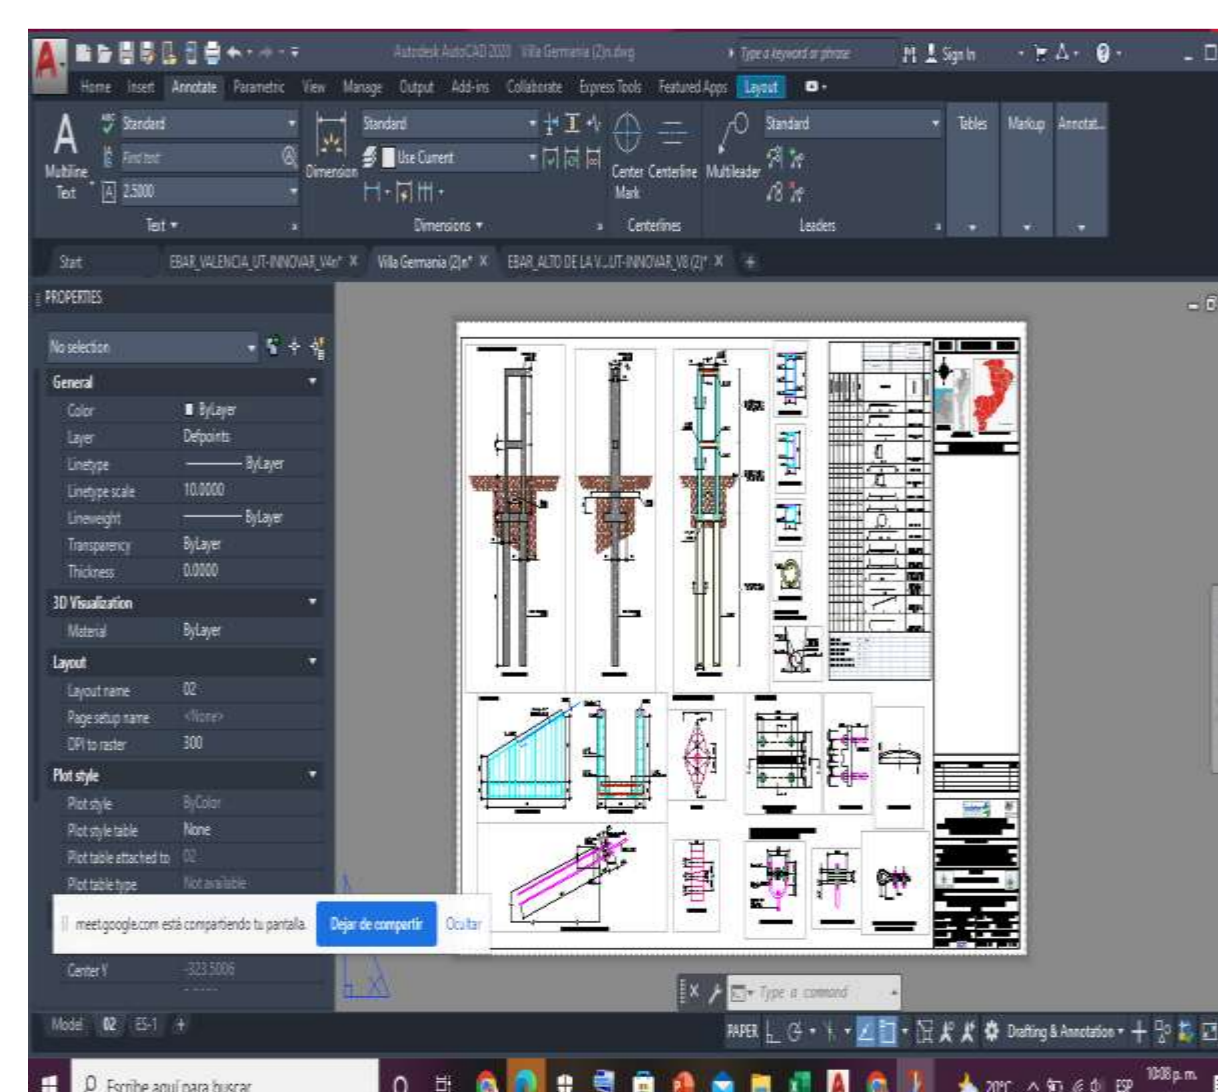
Autodesk AutoCAD 2020 Villa Germania (2)n.dwg
Type a keyword or phrase
Sign In

Home Insert Annotate Parametric View Manage Output Add-ins Collaborate Express Tools Featured Apps Layout

Multiline Text
Standard
Find text
2.5000
Text
Dimension
Standard
Use Current
Dimensions
Center Mark
Centerline
Centerlines
Multileader
Standard
Leaders
Tables
Markup
Annotat...

Start
EBAR_VALENCIA_UT-INNOVAR_V4n* ×
Villa Germania (2)n* ×
EBAR_ALTO DE LA V..._UT-INNOVAR_V8 (2)* ×

PROPERTIES
No selection
General
Color ByLayer
Layer Defpoints
Linetype ByLayer
Linetype scale 10.0000
Lineweight ByLayer
Transparency ByLayer
Thickness 0.0000
3D Visualization
Material ByLayer
Layout
Layout name 02
Page setup name <None>
DPI to raster 300
Plot style
Plot style ByColor
Plot style table None
Plot table attached to 02
Plot table type Not available
Center Y -323.5006

meet.google.com está compartiendo tu pantalla. Dejar de compartir Ocultar

Type a command

Model 02 ES-1

PAPER
Drafting & Annotation

Escribe aquí para buscar
20°C ESP 10:08 p. m.